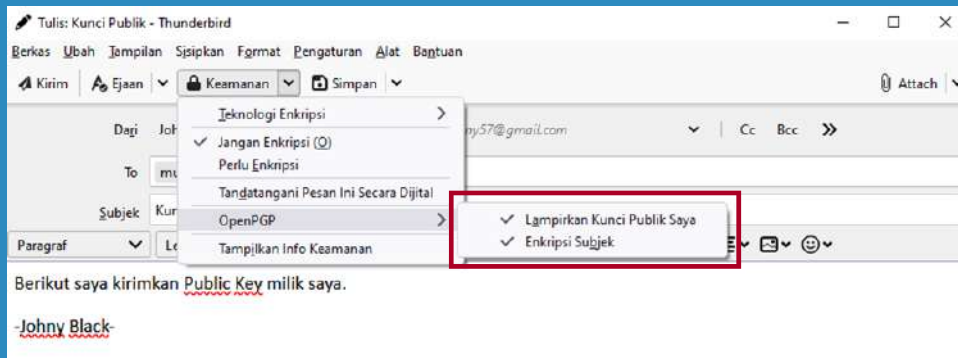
Tulis: Kunci Publik - Thunderbird

Berkas Ubah Tampilan Sisipkan Format Pengaturan Alat Bantuan

Kirim Ejaan Keamanan Simpan Attach

Dari Joh my57@gmail.com Cc Bcc »

To mu

Subjek Kun

Paragraf Le

Teknologi Enkripsi

Jangan Enkripsi (O)
Perlu Enkripsi

Tandatangani Pesan Ini Secara Dijital

OpenPGP

Tampilkan Info Keamanan

Lampirkan Kunci Publik Saya
Enkripsi Subjek

Berikut saya kirimkan Public Key milik saya.

-Johny Black-